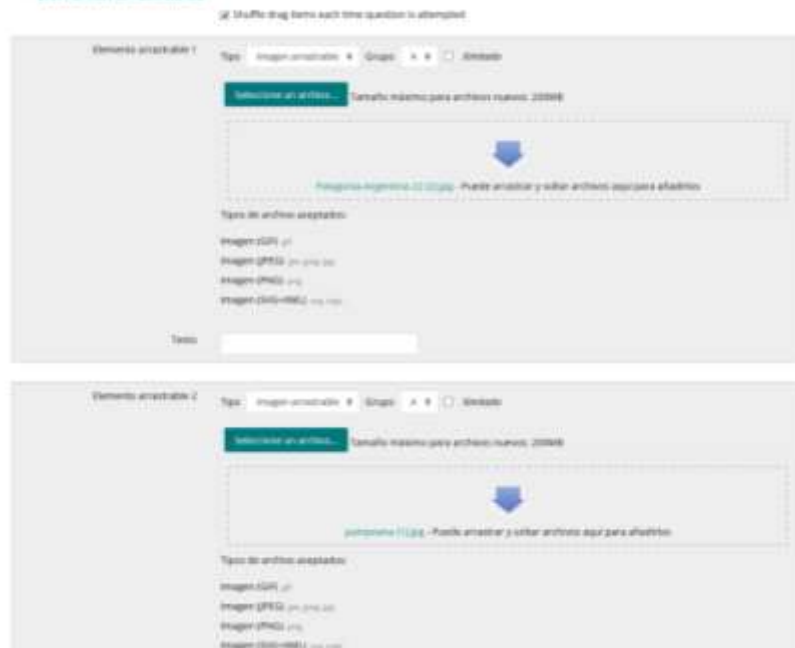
☑ Shuffle drag items each time question is attempted

Elemento arrastrable 1

Tipo: Imagen arrastrable ⬍ Grupo: A ⬍ ☐ Ilimitado

Seleccione un archivo... Tamaño máximo para archivos nuevos: 200MB

Patagonia-Argentina-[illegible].jpg - Puede arrastrar y soltar archivos aquí para añadirlos

Tipos de archivo aceptados:

Imagen (GIF) .gif
Imagen (JPEG) .jpe .jpeg .jpg
Imagen (PNG) .png
Imagen (SVG+XML) .svg .svgz

Texto

Elemento arrastrable 2

Tipo: Imagen arrastrable ⬍ Grupo: A ⬍ ☐ Ilimitado

Seleccione un archivo... Tamaño máximo para archivos nuevos: 200MB

pampeana-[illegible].jpg - Puede arrastrar y soltar archivos aquí para añadirlos

Tipos de archivo aceptados:

Imagen (GIF) .gif
Imagen (JPEG) .jpe .jpeg .jpg
Imagen (PNG) .png
Imagen (SVG+XML) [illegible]